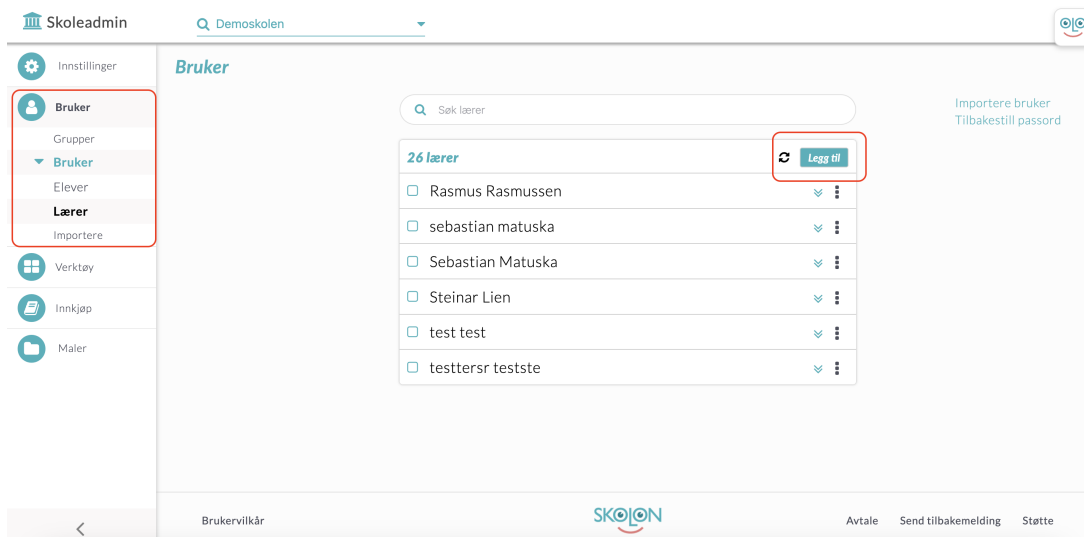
Skoleadmin

Demoskolen

Innstillinger

Bruker

Grupper

Bruker

Elever

Lærer

Importere

Verktøy

Innkjøp

Maler

Bruker

Søk lærer

Importere bruker
Tilbakestill passord

26 lærer

Legg til

Rasmus Rasmussen

sebastian matuska

Sebastian Matuska

Steinar Lien

test test

testtersr teststе

Brukervilkår

SKOLON

Avtale

Send tilbakemelding

Støtte